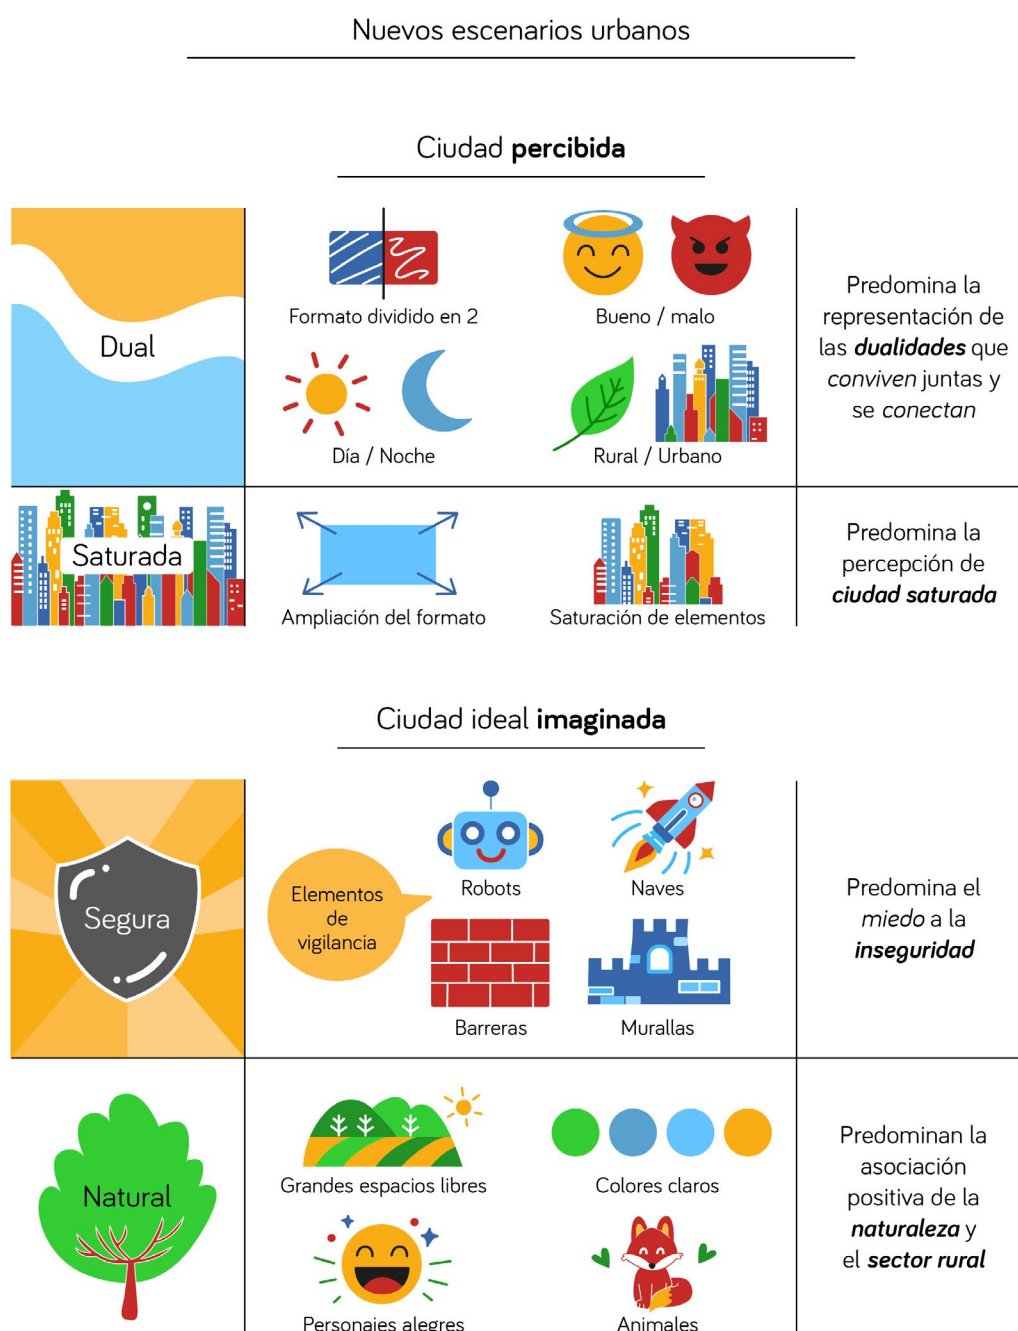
Nuevos escenarios urbanos

Ciudad **percibida**

Dual

Formato dividido en 2

Bueno / malo

Día / Noche

Rural / Urbano

Predomina la representación de las ***dualidades*** que *conviven* juntas y se *conectan*

Saturada

Ampliación del formato

Saturación de elementos

Predomina la percepción de ***ciudad saturada***

Ciudad ideal **imaginada**

Segura

Elementos de vigilancia

Robots

Naves

Barreras

Murallas

Predomina el *miedo* a la ***inseguridad***

Natural

Grandes espacios libres

Colores claros

Personajes alegres

Animales

Predominan la asociación positiva de la ***naturaleza*** y el ***sector rural***